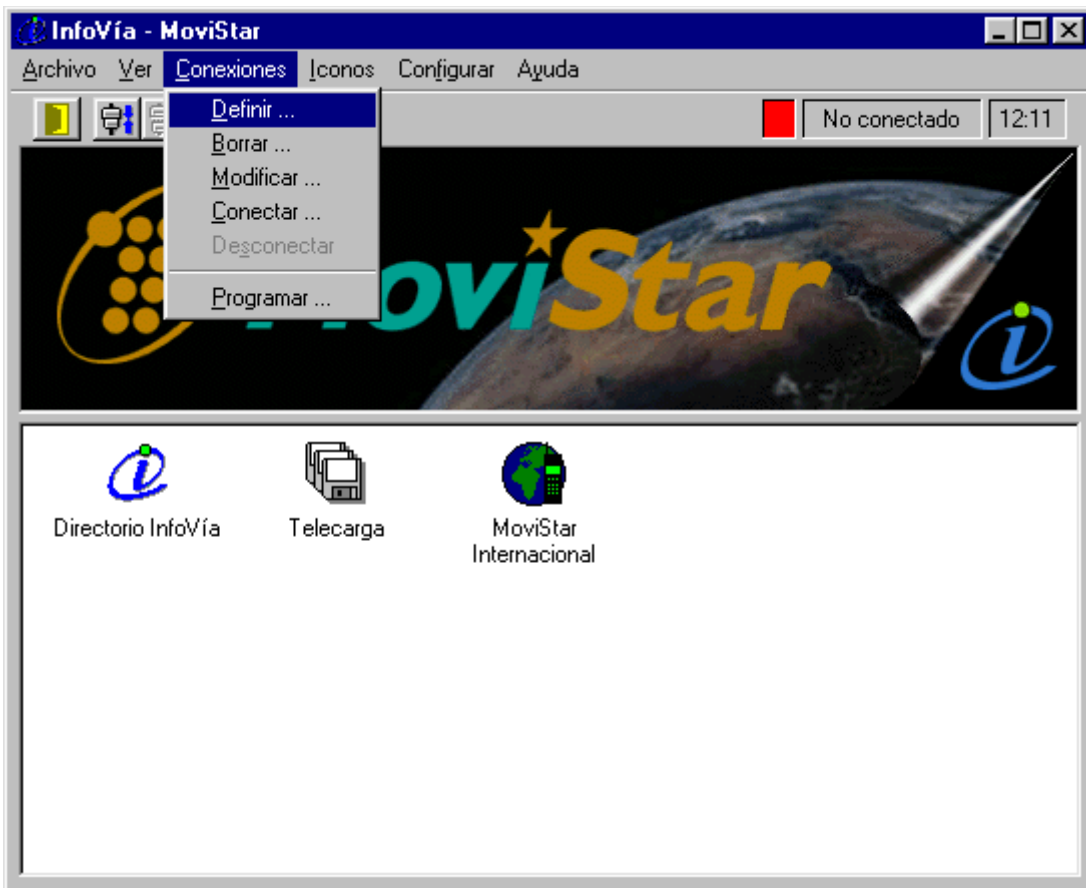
InfoVía - MoviStar

Archivo Ver Conexiones Iconos Configurar Ayuda

Definir ...
Borrar ...
Modificar ...
Conectar ...
Desconectar
Programar ...

No conectado 12:11

MoviStar

Directorio InfoVía

Telecarga

MoviStar Internacional